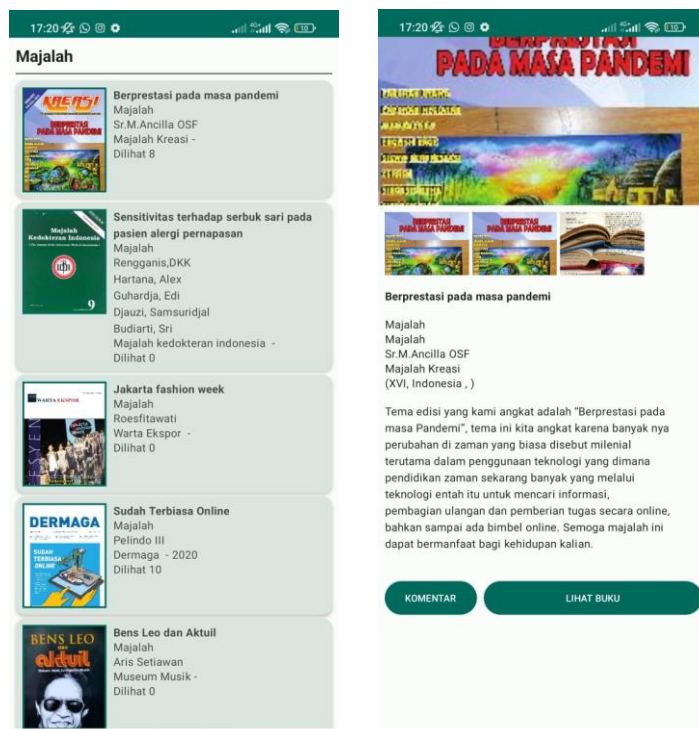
17:20 4G 10

Majalah

KREASI
BERPRESTASI PADA MASA PANDEMI

Berprestasi pada masa pandemi
Majalah
Sr.M.Ancilla OSF
Majalah Kreasi -
Dilihat 8

Majalah Kedokteran Indonesia
9

Sensitivitas terhadap serbuk sari pada pasien alergi pernapasan
Majalah
Rengganis,DKK
Hartana, Alex
Guhardja, Edi
Djauzi, Samsuridjal
Budiarti, Sri
Majalah kedokteran indonesia -
Dilihat 0

WARTA EKSPOR

Jakarta fashion week
Majalah
Roesfitawati
Warta Ekspor -
Dilihat 0

DERMAGA
SUDAH TERBIASA ONLINE

Sudah Terbiasa Online
Majalah
Pelindo III
Dermaga - 2020
Dilihat 10

BENS LEO
aktuil

Bens Leo dan Aktuil
Majalah
Aris Setiawan
Museum Musik -
Dilihat 0

17:20 4G 10

BERPRESTASI
PADA MASA PANDEMI

Berprestasi pada masa pandemi

Majalah
Majalah
Sr.M.Ancilla OSF
Majalah Kreasi
(XVI, Indonesia , )

Tema edisi yang kami angkat adalah "Berprestasi pada masa Pandemi", tema ini kita angkat karena banyak nya perubahan di zaman yang biasa disebut milenial terutama dalam penggunaan teknologi yang dimana pendidikan zaman sekarang banyak yang melalui teknologi entah itu untuk mencari informasi, pembagian ulangan dan pemberian tugas secara online, bahkan sampai ada bimbel online. Semoga majalah ini dapat bermanfaat bagi kehidupan kalian.

KOMENTAR
LIHAT BUKU